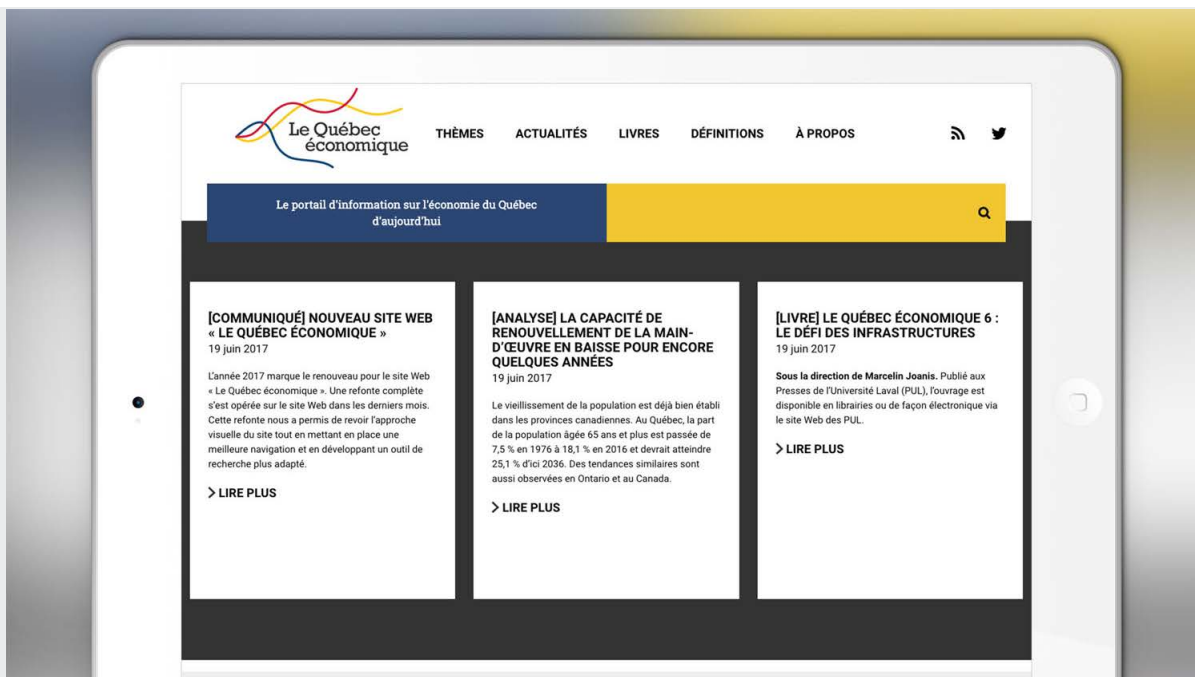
Le Québec économique

THÈMES ACTUALITÉS LIVRES DÉFINITIONS À PROPOS

Le portail d'information sur l'économie du Québec d'aujourd'hui

[COMMUNIQUÉ] NOUVEAU SITE WEB « LE QUÉBEC ÉCONOMIQUE »
19 juin 2017

L'année 2017 marque le renouveau pour le site Web « Le Québec économique ». Une refonte complète s'est opérée sur le site Web dans les derniers mois. Cette refonte nous a permis de revoir l'approche visuelle du site tout en mettant en place une meilleure navigation et en développant un outil de recherche plus adapté.

> LIRE PLUS

[ANALYSE] LA CAPACITÉ DE RENOUVELLEMENT DE LA MAIN-D'ŒUVRE EN BAISSE POUR ENCORE QUELQUES ANNÉES
19 juin 2017

Le vieillissement de la population est déjà bien établi dans les provinces canadiennes. Au Québec, la part de la population âgée 65 ans et plus est passée de 7,5 % en 1976 à 18,1 % en 2016 et devrait atteindre 25,1 % d'ici 2036. Des tendances similaires sont aussi observées en Ontario et au Canada.

> LIRE PLUS

[LIVRE] LE QUÉBEC ÉCONOMIQUE 6 : LE DÉFI DES INFRASTRUCTURES
19 juin 2017

Sous la direction de Marcelin Joanis. Publié aux Presses de l'Université Laval (PUL), l'ouvrage est disponible en librairies ou de façon électronique via le site Web des PUL.

> LIRE PLUS